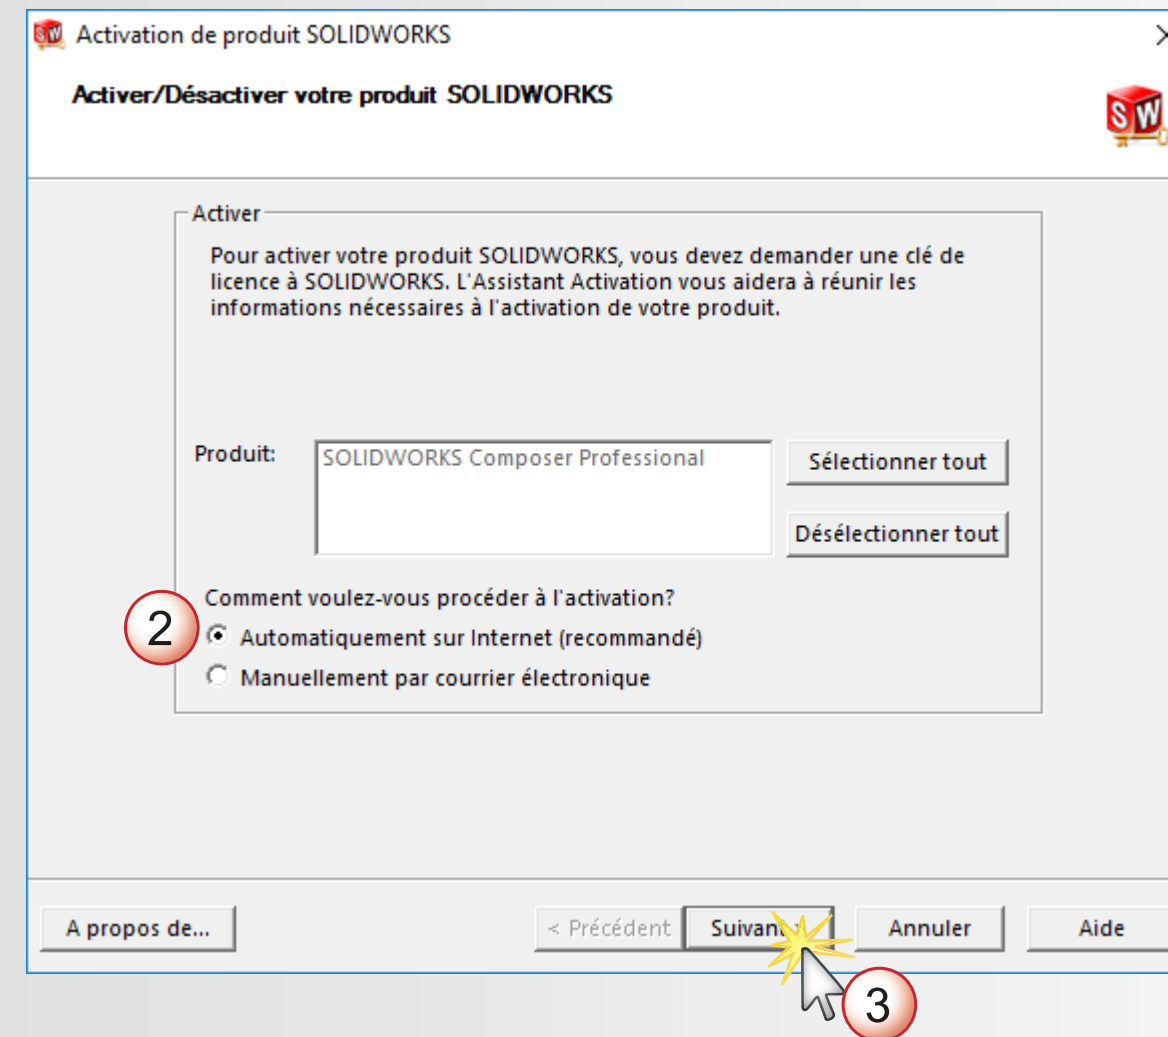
Activation de produit SOLIDWORKS

Activer/Désactiver votre produit SOLIDWORKS

Activer

Pour activer votre produit SOLIDWORKS, vous devez demander une clé de licence à SOLIDWORKS. L'Assistant Activation vous aidera à réunir les informations nécessaires à l'activation de votre produit.

Produit: SOLIDWORKS Composer Professional

Sélectionner tout

Désélectionner tout

Comment voulez-vous procéder à l'activation?

2

Automatiquement sur Internet (recommandé)

Manuellement par courrier électronique

A propos de...

< Précédent

Suivan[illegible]

Annuler

Aide

3